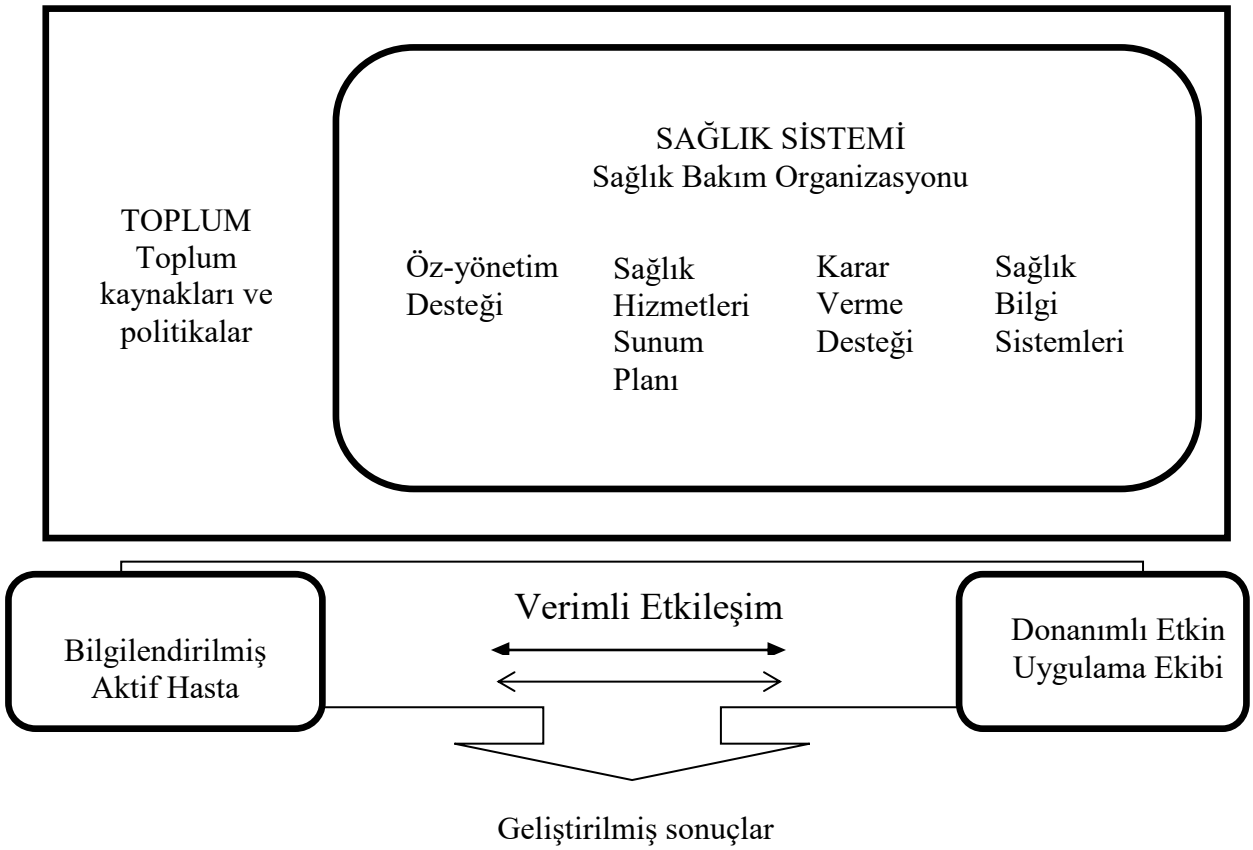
SAĞLIK SİSTEMİ
Sağlık Bakım Organizasyonu

TOPLUM
Toplum kaynakları ve politikalar

Öz-yönetim Desteği

Sağlık Hizmetleri Sunum Planı

Karar Verme Desteği

Sağlık Bilgi Sistemleri

Bilgilendirilmiş Aktif Hasta

Verimli Etkileşim

Donanımlı Etkin Uygulama Ekibi

Geliştirilmiş sonuçlar